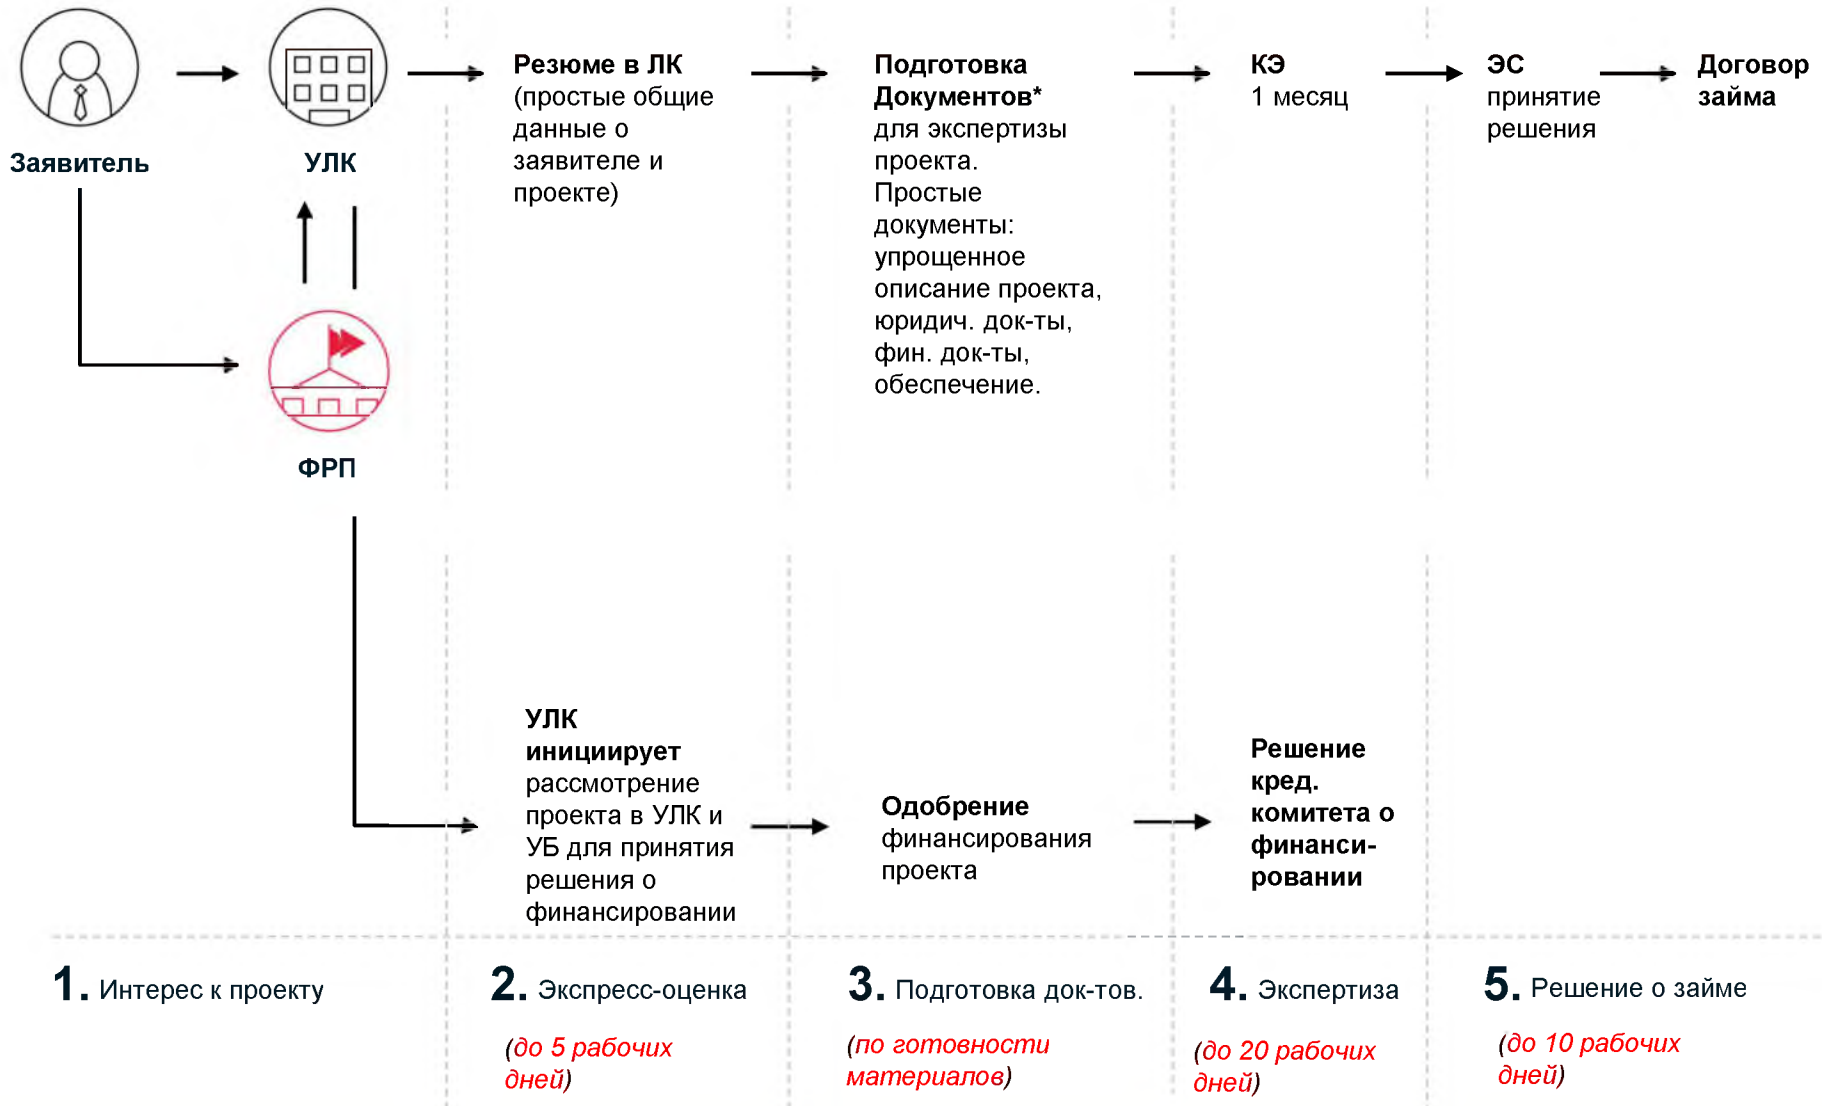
Заявитель

УЛК

ФРП

Резюме в ЛК (простые общие данные о заявителе и проекте)

Подготовка Документов* для экспертизы проекта. Простые документы: упрощенное описание проекта, юридич. док-ты, фин. док-ты, обеспечение.

КЭ 1 месяц

ЭС принятие решения

Договор займа

УЛК инициирует рассмотрение проекта в УЛК и УБ для принятия решения о финансировании

Одобрение финансирования проекта

Решение кред. комитета о финанси-ровании

1. Интерес к проекту

2. Экспресс-оценка

(до 5 рабочих дней)

3. Подготовка док-тов.

(по готовности материалов)

4. Экспертиза

(до 20 рабочих дней)

5. Решение о займе

(до 10 рабочих дней)